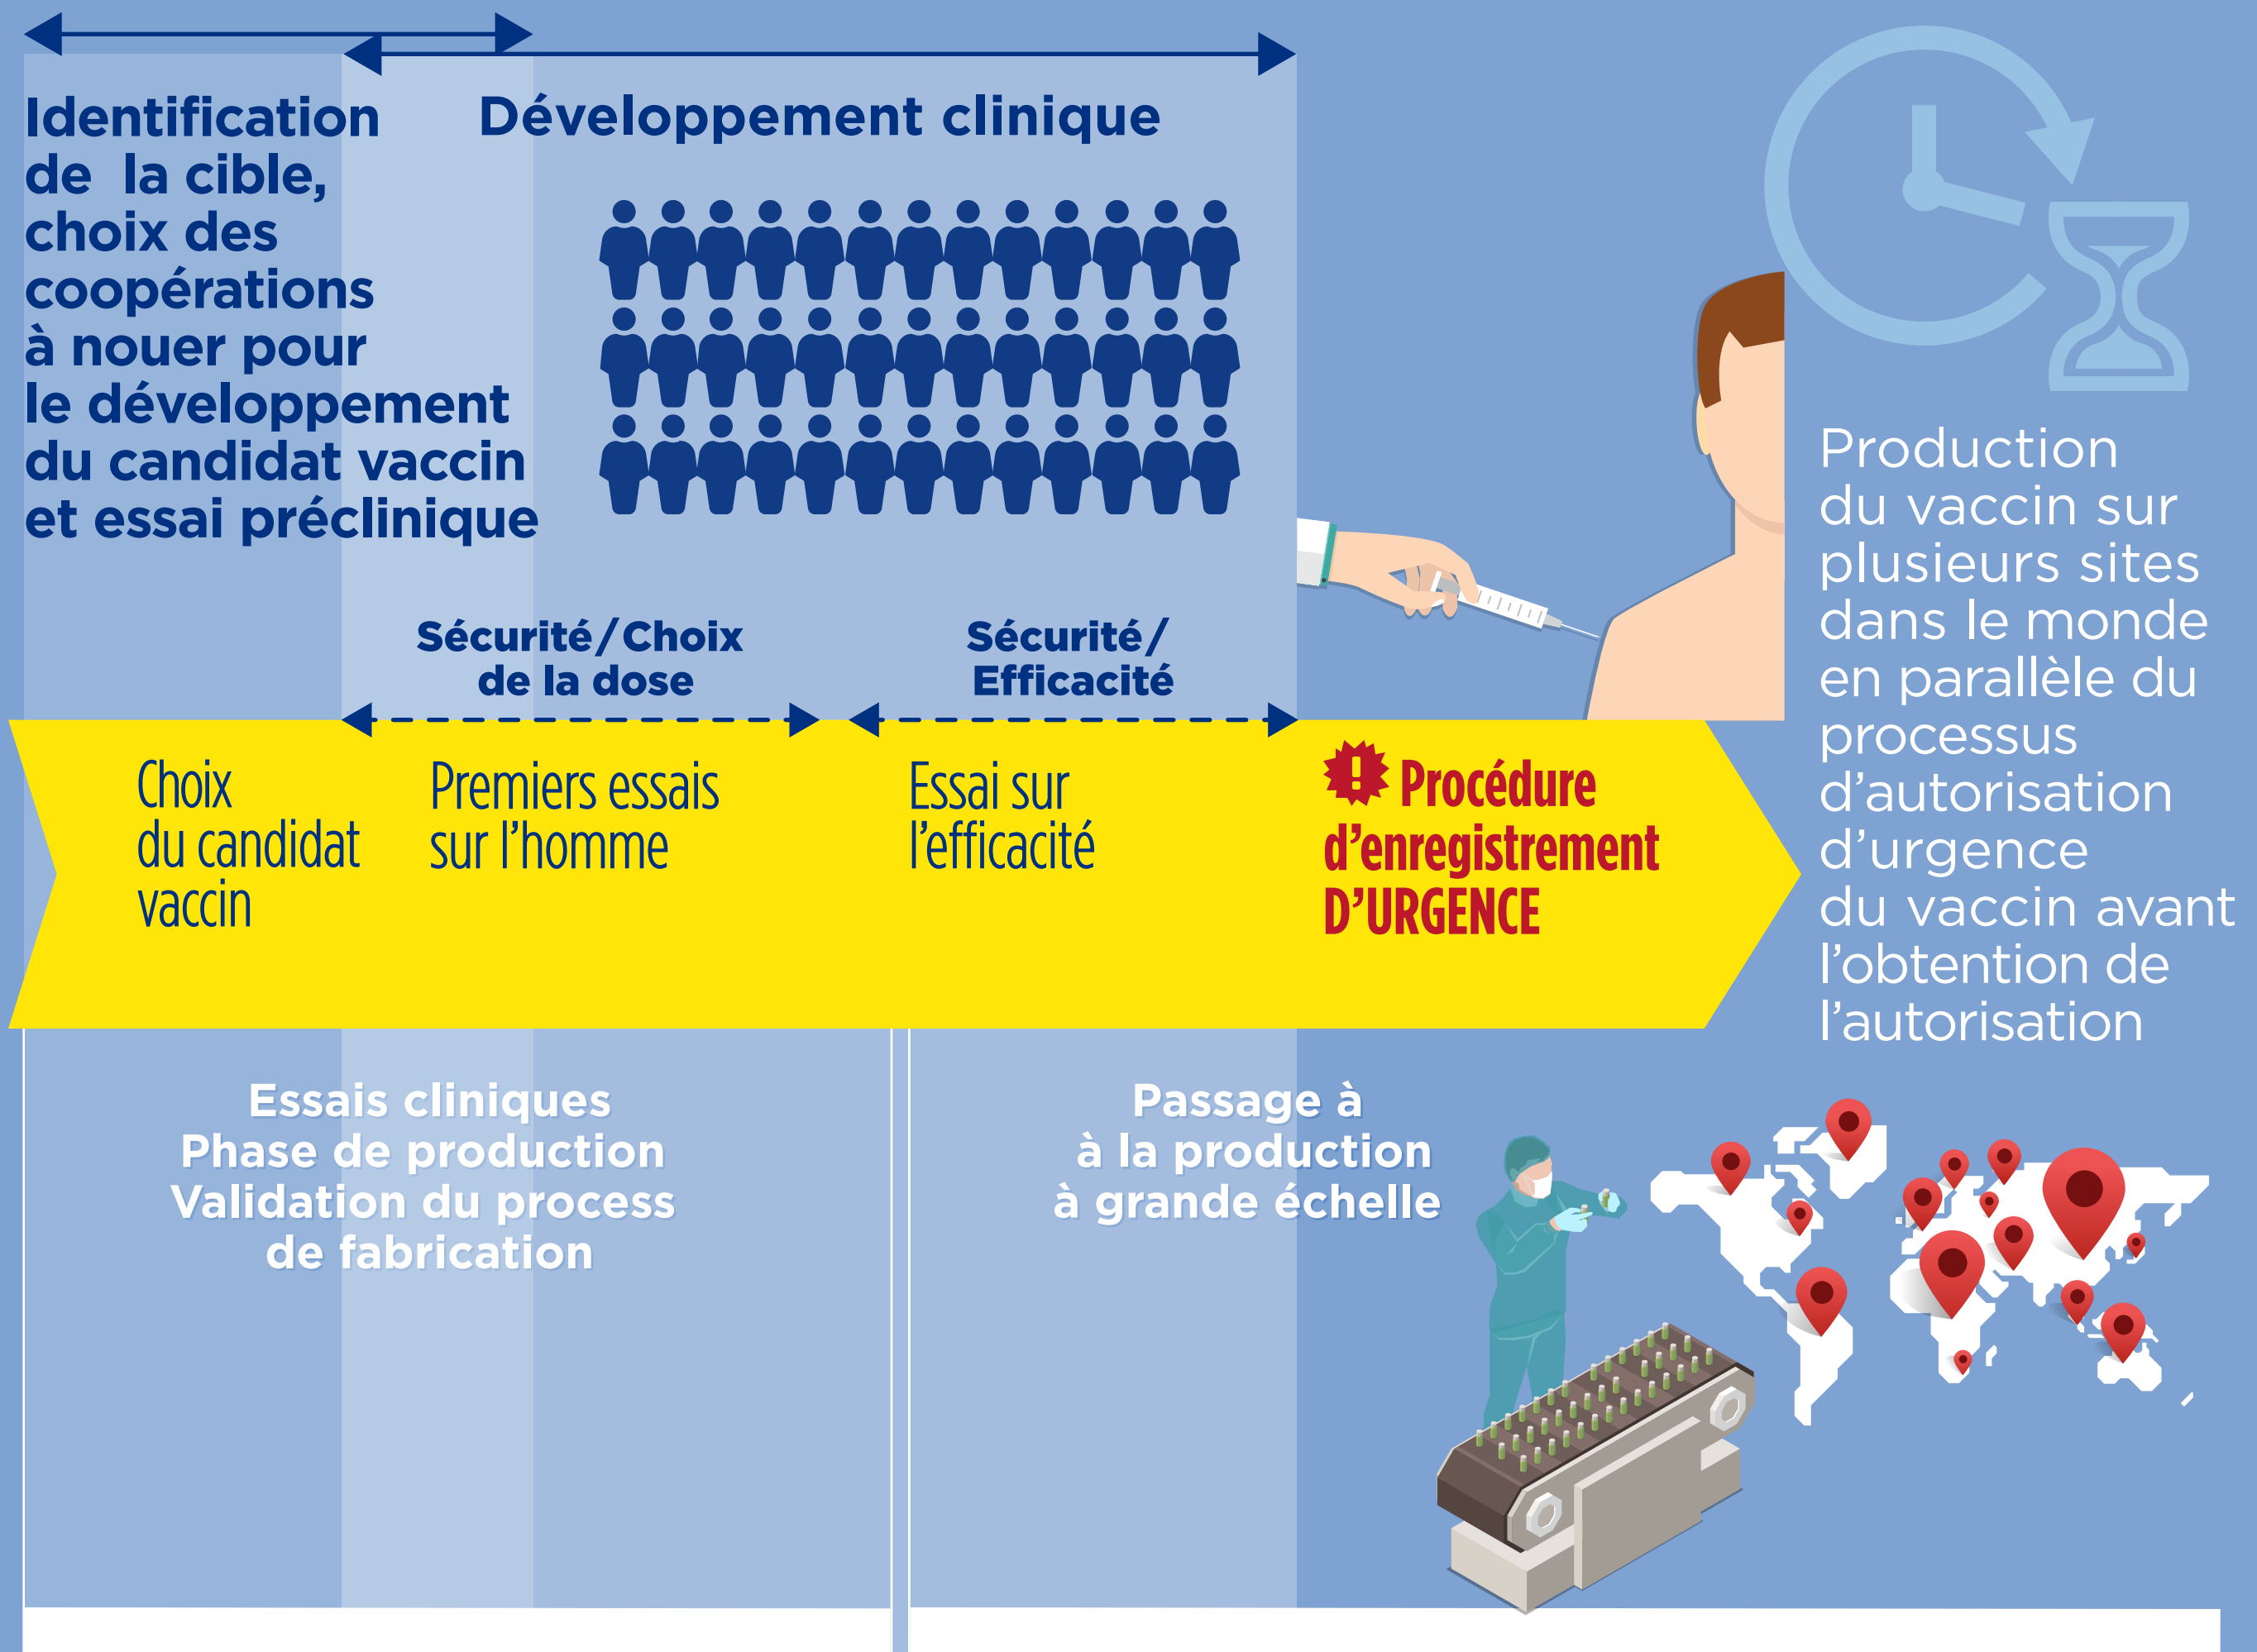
Identification de la cible, choix des coopérations à nouer pour le développement du candidat vaccin et essai préclinique

Développement clinique

Production du vaccin sur plusieurs sites dans le monde en parallèle du processus d'autorisation d'urgence du vaccin avant l'obtention de l'autorisation

Sécurité / Choix de la dose

Sécurité / Efficacité

Choix du candidat vaccin

Premiers essais sur l'homme

Essai sur l'efficacité

! Procédure d'enregistrement D'URGENCE

Essais cliniques
Phase de production
Validation du process de fabrication

Passage à
à la production
à grande échelle